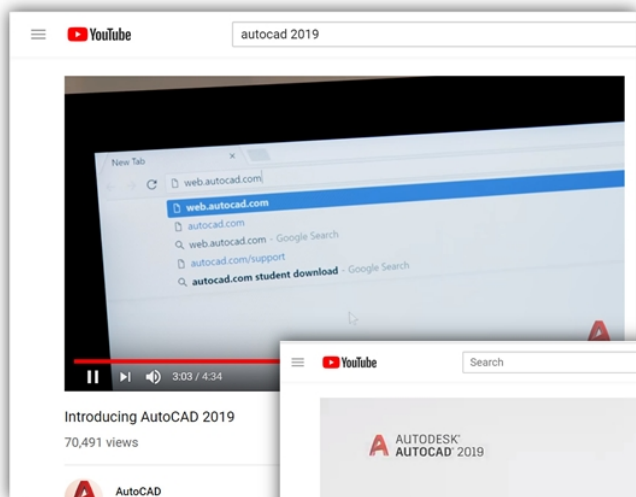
YouTube

autocad 2019

New Tab

web.autocad.com

web.autocad.com

autocad.com

web.autocad.com - Google Search

autocad.com/support

autocad.com student download - Google Search

3:03 / 4:34

Introducing AutoCAD 2019

70,491 views

AutoCAD

YouTube

Search

AUTODESK®
AUTOCAD® 2019